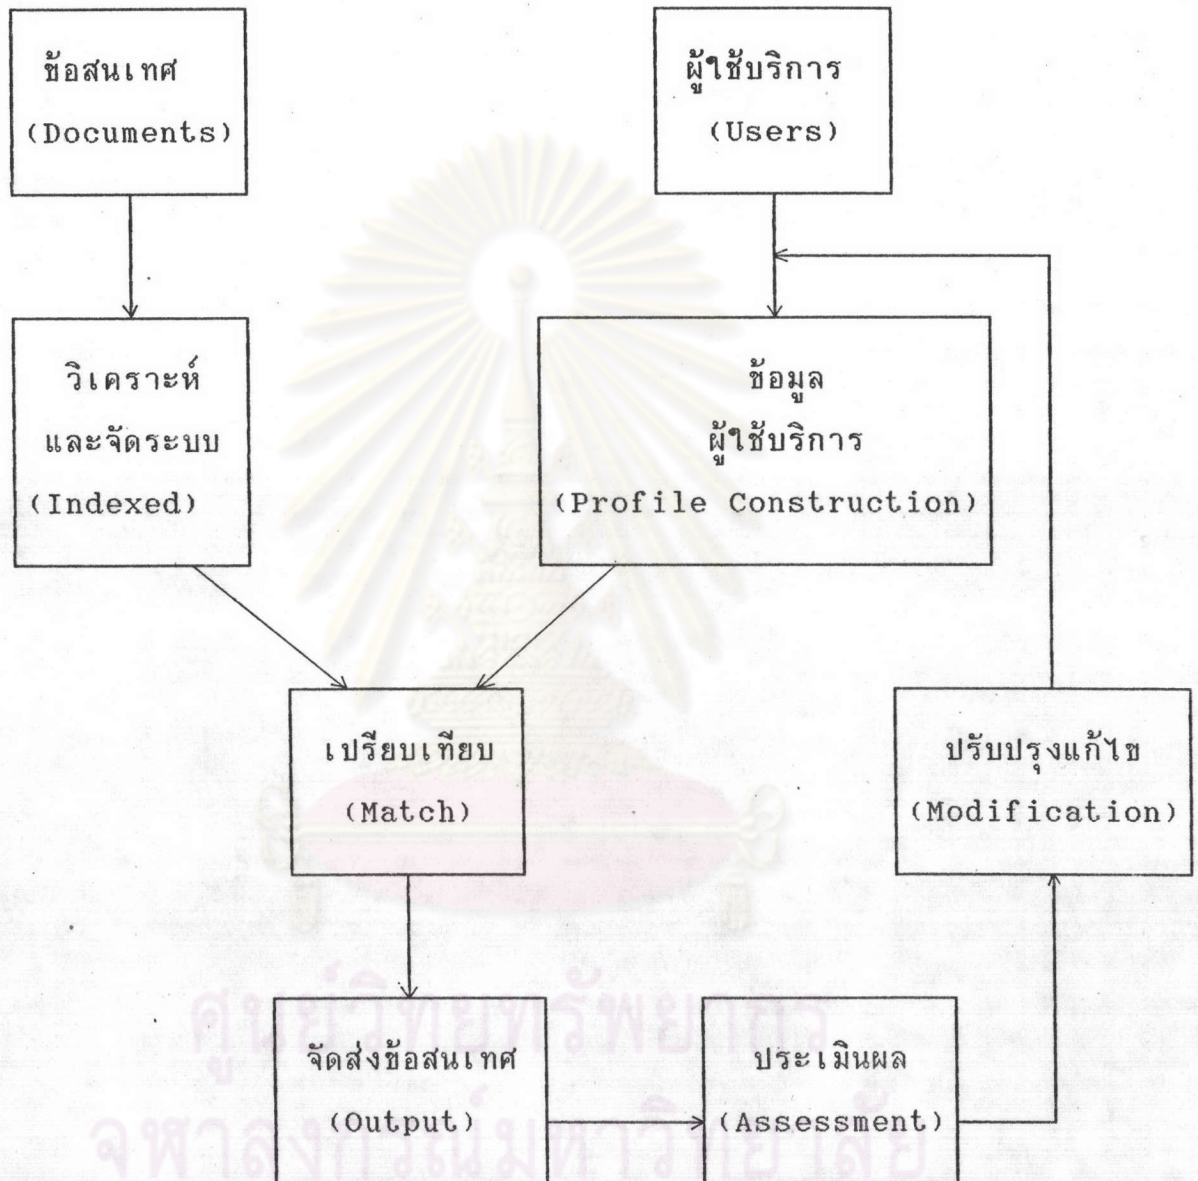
ข้อสนเทศ
(Documents)

ผู้ใช้บริการ
(Users)

วิเคราะห์
และจัดระบบ
(Indexed)

ข้อมูล
ผู้ใช้บริการ
(Profile Construction)

เปรียบเทียบ
(Match)

ปรับปรุงแก้ไข
(Modification)

จัดส่งข้อสนเทศ
(Output)

ประเมินผล
(Assessment)

ศูนย์วิทยทรัพยากร
จุฬาลงกรณ์มหาวิทยาลัย